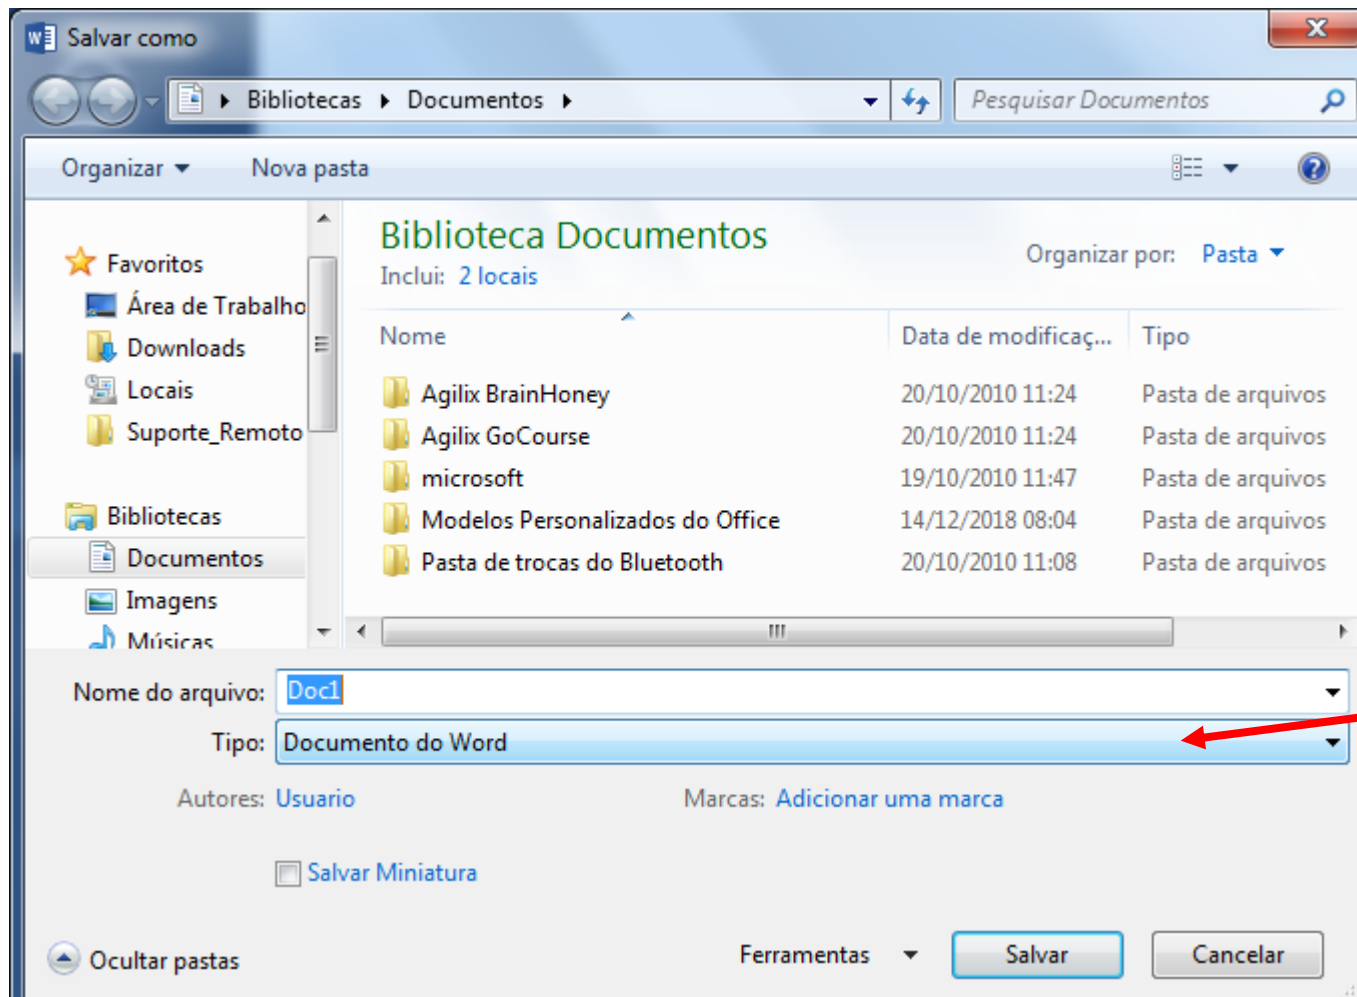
Salvar como

Bibliotecas ▸ Documentos ▸

Pesquisar Documentos

Organizar ▾ Nova pasta

Favoritos
Área de Trabalho
Downloads
Locais
Suporte_Remoto

Bibliotecas
Documentos
Imagens
Músicas

Biblioteca Documentos
Inclui: 2 locais

Organizar por: Pasta ▾

| Nome | Data de modificaç... | Tipo |
|---|---|---|
| Agilix BrainHoney | 20/10/2010 11:24 | Pasta de arquivos |
| Agilix GoCourse | 20/10/2010 11:24 | Pasta de arquivos |
| microsoft | 19/10/2010 11:47 | Pasta de arquivos |
| Modelos Personalizados do Office | 14/12/2018 08:04 | Pasta de arquivos |
| Pasta de trocas do Bluetooth | 20/10/2010 11:08 | Pasta de arquivos |

Nome do arquivo: Doc1

Tipo: Documento do Word

Autores: Usuario

Marcas: Adicionar uma marca

Salvar Miniatura

Ocultar pastas

Ferramentas ▾

Salvar

Cancelar